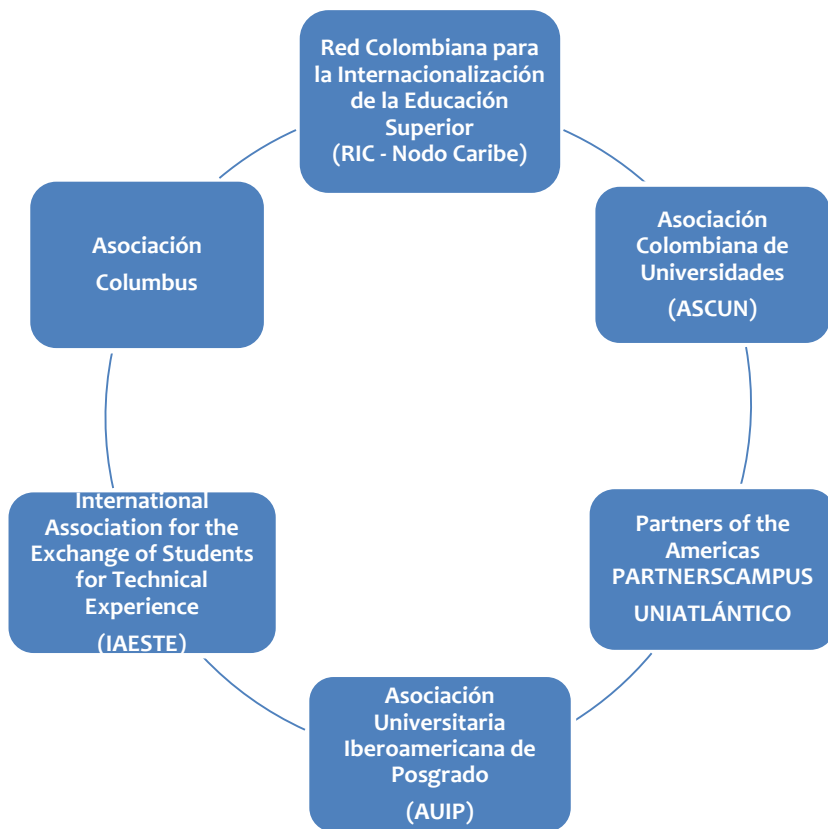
Red Colombiana para la Internacionalización de la Educación Superior
(RIC - Nodo Caribe)

Asociación Colombiana de Universidades
(ASCUN)

Partners of the Americas PARTNERSCAMPUS
UNIATLÁNTICO

Asociación Universitaria Iberoamericana de Posgrado
(AUIP)

International Association for the Exchange of Students for Technical Experience
(IAESTE)

Asociación
Columbus